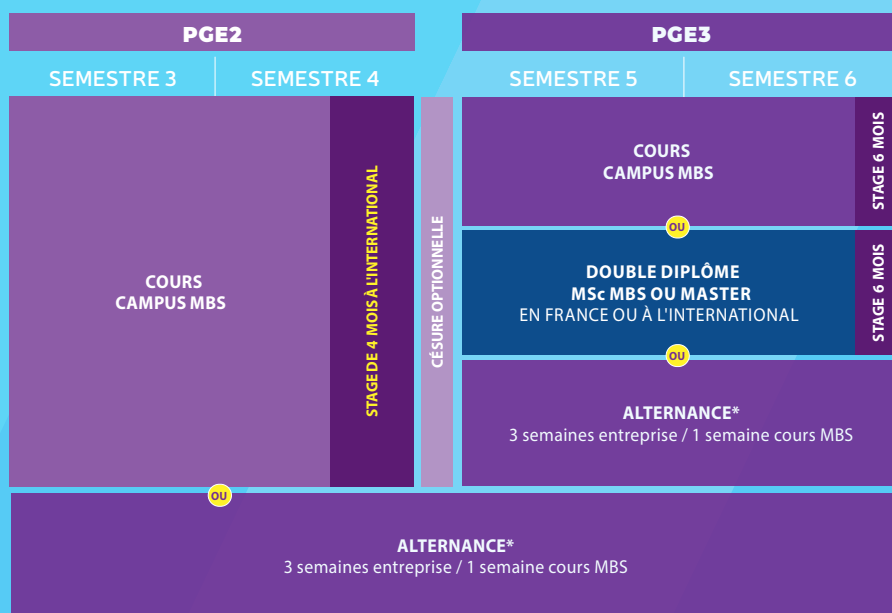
PGE2

SEMESTRE 3

SEMESTRE 4

COURS
CAMPUS MBS

STAGE DE 4 MOIS À L'INTERNATIONAL

CÉSURE OPTIONNELLE

PGE3

SEMESTRE 5

SEMESTRE 6

COURS
CAMPUS MBS

STAGE 6 MOIS

OU

DOUBLE DIPLÔME
MSc MBS OU MASTER
EN FRANCE OU À L'INTERNATIONAL

STAGE 6 MOIS

OU

ALTERNANCE*
3 semaines entreprise / 1 semaine cours MBS

OU

ALTERNANCE*
3 semaines entreprise / 1 semaine cours MBS